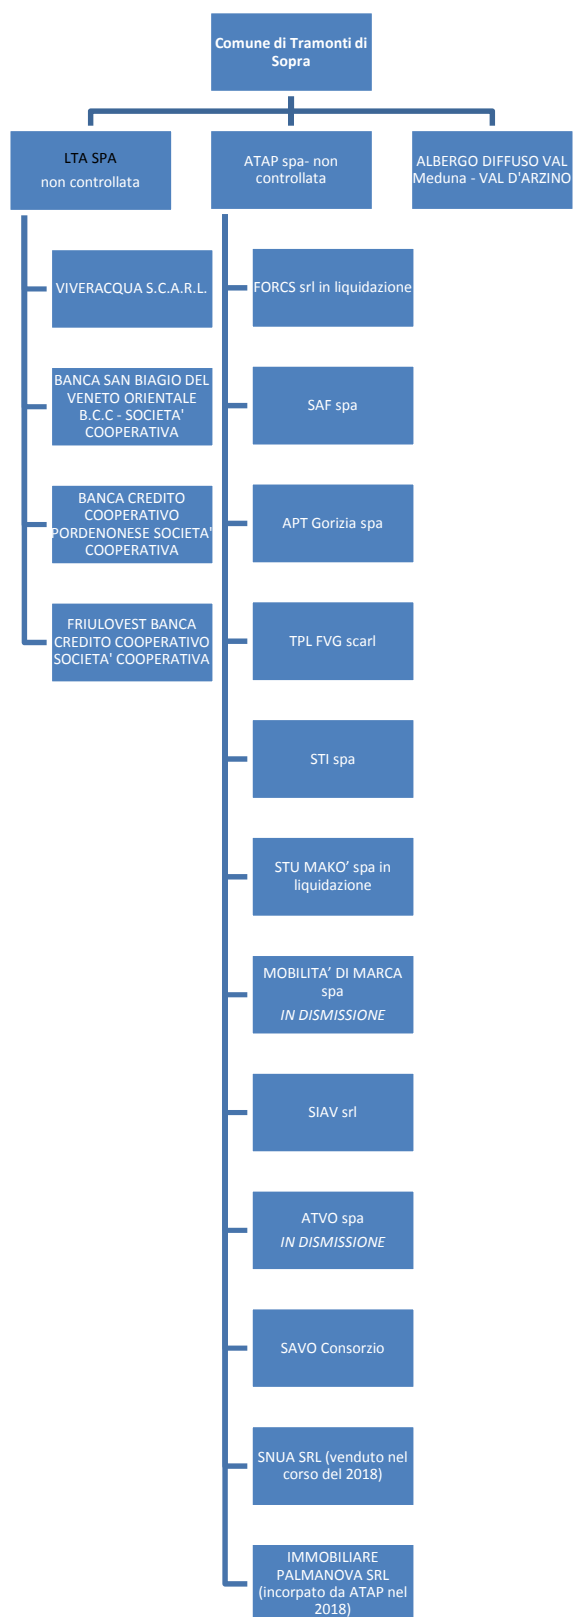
Comune di Tramonti di Sopra

LTA SPA
non controllata

ATAP spa- non controllata

ALBERGO DIFFUSO VAL Meduna - VAL D'ARZINO

VIVERACQUA S.C.A.R.L.

BANCA SAN BIAGIO DEL VENETO ORIENTALE B.C.C - SOCIETA' COOPERATIVA

BANCA CREDITO COOPERATIVO PORDENONESE SOCIETA' COOPERATIVA

FRIULOVEST BANCA CREDITO COOPERATIVO SOCIETA' COOPERATIVA

FORCS srl in liquidazione

SAF spa

APT Gorizia spa

TPL FVG scarl

STI spa

STU MAKO' spa in liquidazione

MOBILITA' DI MARCA spa
IN DISMISSIONE

SIAV srl

ATVO spa
IN DISMISSIONE

SAVO Consorzio

SNUA SRL (venduto nel corso del 2018)

IMMOBILIARE PALMANOVA SRL (incorpato da ATAP nel 2018)